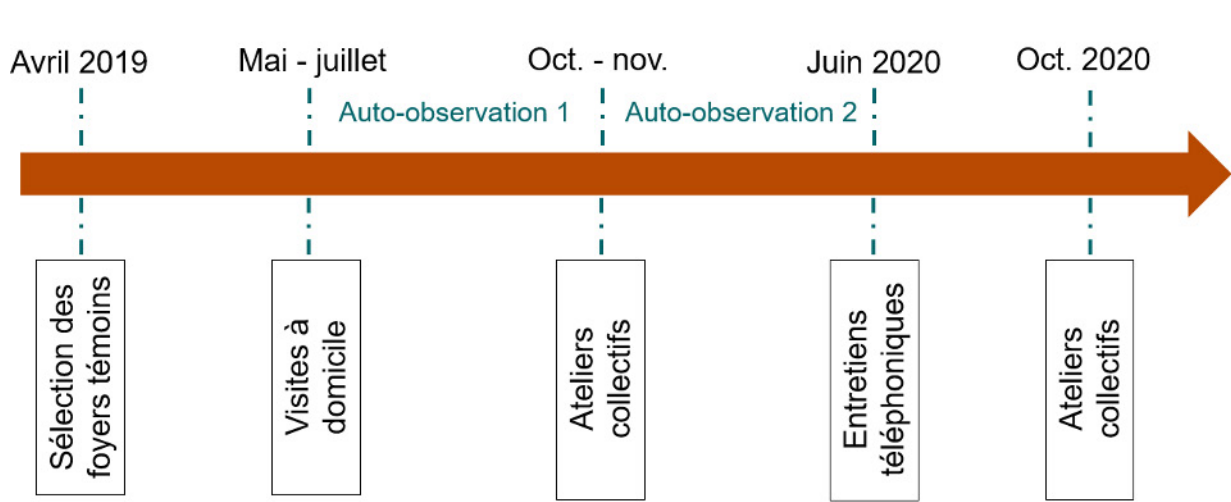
Avril 2019
Mai - juillet
Oct. - nov.
Juin 2020
Oct. 2020

Auto-observation 1
Auto-observation 2

Sélection des foyers témoins

Visites à domicile

Ateliers collectifs

Entretiens téléphoniques

Ateliers collectifs